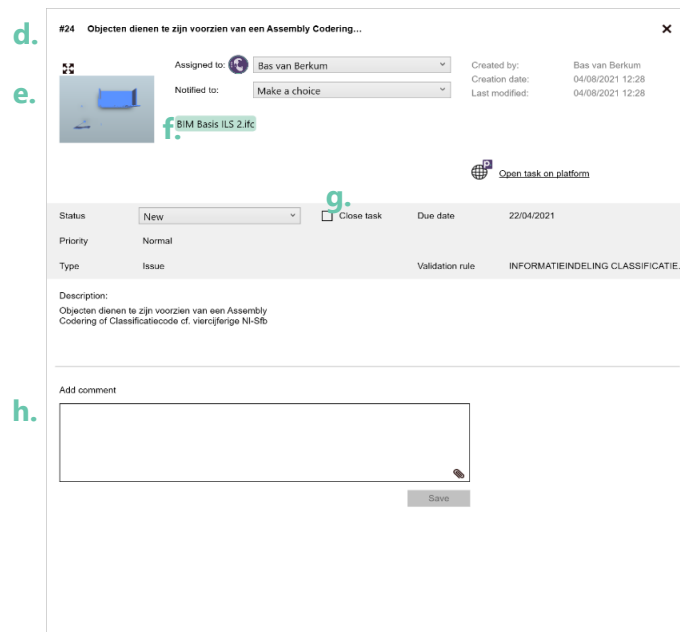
d.

#24 Objecten dienen te zijn voorzien van een Assembly Codering...

×

e.

Assigned to: Bas van Berkum

Notified to: Make a choice

Created by: Bas van Berkum
Creation date: 04/08/2021 12:28
Last modified: 04/08/2021 12:28

f. BIM Basis ILS 2.ifc

Open task on platform

g.

| Status | New | Close task | Due date | 22/04/2021 |
|---|---|---|---|---|
| Priority | Normal | | | |
| Type | Issue | | Validation rule | INFORMATIEINDELING CLASSIFICATIE. |

Description:
Objecten dienen te zijn voorzien van een Assembly Codering of Classificatiecode cf. viercijferige NI-Sfb

Add comment

h.

Save